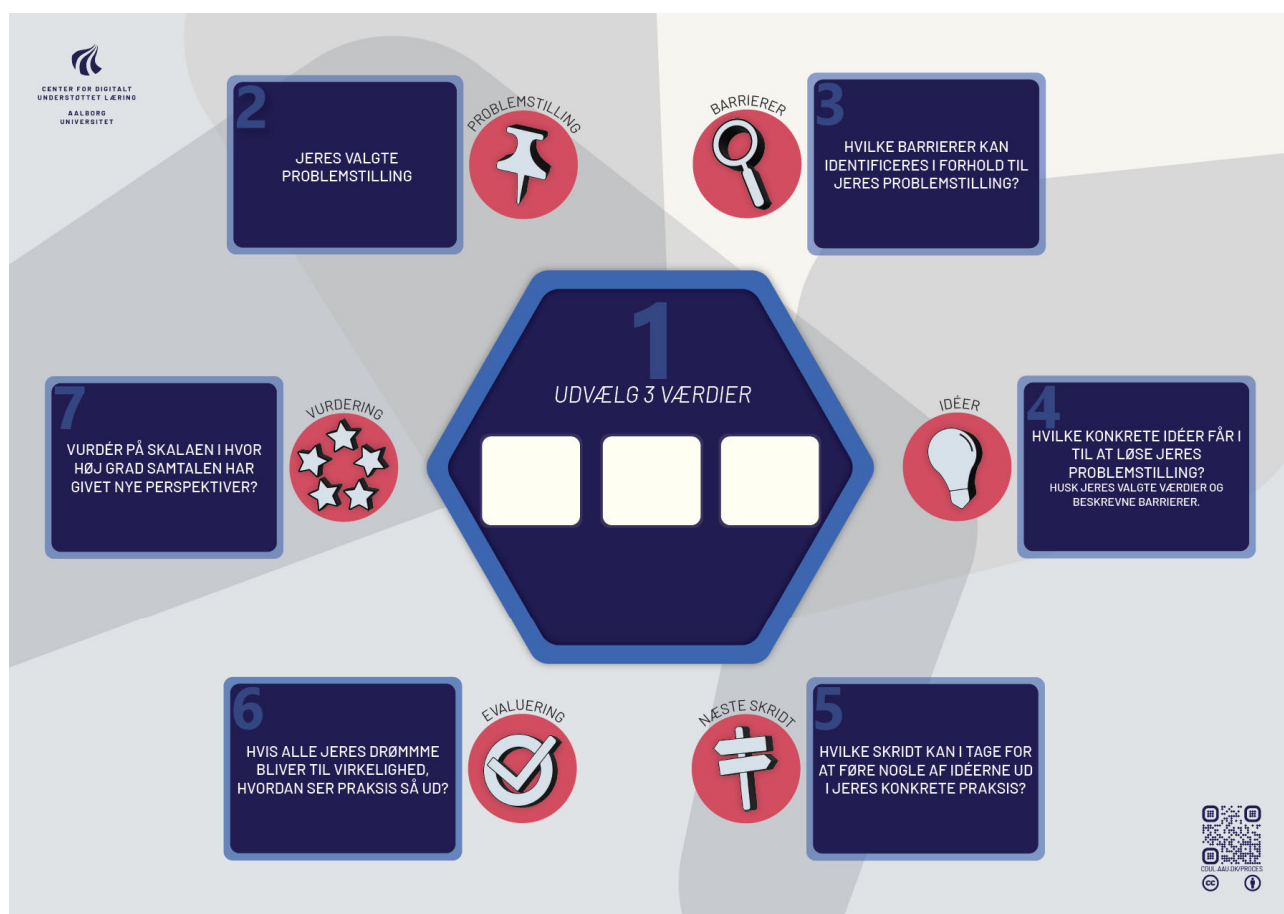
CENTER FOR DIGITALT UNDERSTØTTET LÆRING
AALBORG UNIVERSITET

2
JERES VALGTE PROBLEMSTILLING
PROBLEMSTILLING

BARRIERER
3
HVILKE BARRIERER KAN IDENTIFICERES I FORHOLD TIL JERES PROBLEMSTILLING?

1
UDVÆLG 3 VÆRDIER

7
VURDÉR PÅ SKALAEN I HVOR HØJ GRAD SAMTALEN HAR GIVET NYE PERSPEKTIVER?
VURDERING

IDÈER
4
HVILKE KONKRETE IDÉER FÅR I TIL AT LØSE JERES PROBLEMSTILLING?
HUSK JERES VALGTE VÆRDIER OG BESKREVNE BARRIERER.

6
HVIS ALLE JERES DRØMMME BLIVER TIL VIRKELIGHED, HVORDAN SER PRAKSIS SÅ UD?
EVALUERING

NÆSTE SKRIDT
5
HVILKE SKRIDT KAN I TAGE FOR AT FØRE NOGLE AF IDÉERNE UD I JERES KONKRETE PRAKSIS?

CDUL.AAU.DK/PROCES